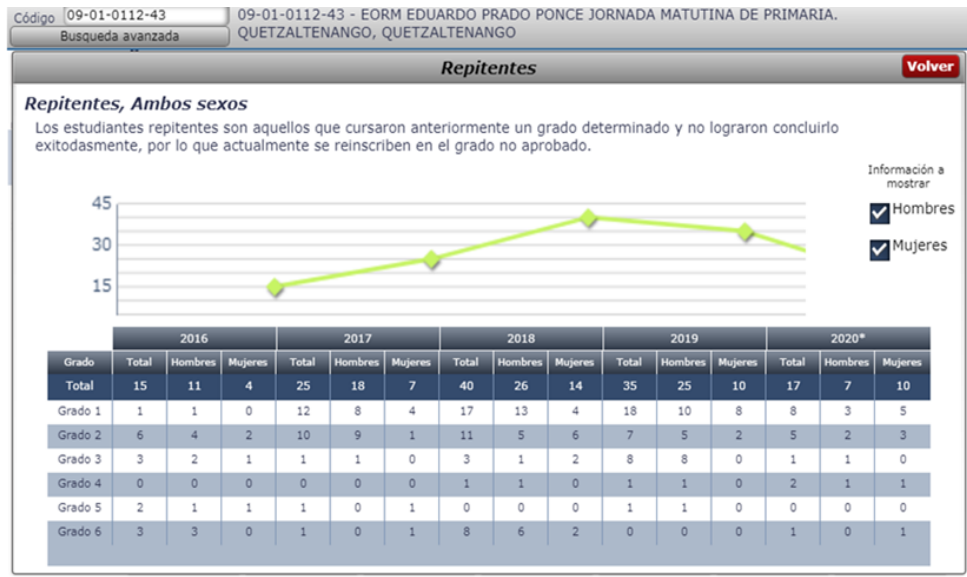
Código 09-01-0112-43
Busqueda avanzada
09-01-0112-43 - EORM EDUARDO PRADO PONCE JORNADA MATUTINA DE PRIMARIA. QUETZALTENANGO, QUETZALTENANGO

Repitentes
Volver

Repitentes, Ambos sexos

Los estudiantes repitentes son aquellos que cursaron anteriormente un grado determinado y no lograron concluirlo exitodasmente, por lo que actualmente se reinscriben en el grado no aprobado.

Información a mostrar
Hombres
Mujeres

45
30
15

| Grado | 2016 Total | 2016 Hombres | 2016 Mujeres | 2017 Total | 2017 Hombres | 2017 Mujeres | 2018 Total | 2018 Hombres | 2018 Mujeres | 2019 Total | 2019 Hombres | 2019 Mujeres | 2020* Total | 2020* Hombres | 2020* Mujeres |
|---|---|---|---|---|---|---|---|---|---|---|---|---|---|---|---|
| Total | 15 | 11 | 4 | 25 | 18 | 7 | 40 | 26 | 14 | 35 | 25 | 10 | 17 | 7 | 10 |
| Grado 1 | 1 | 1 | 0 | 12 | 8 | 4 | 17 | 13 | 4 | 18 | 10 | 8 | 8 | 3 | 5 |
| Grado 2 | 6 | 4 | 2 | 10 | 9 | 1 | 11 | 5 | 6 | 7 | 5 | 2 | 5 | 2 | 3 |
| Grado 3 | 3 | 2 | 1 | 1 | 1 | 0 | 3 | 1 | 2 | 8 | 8 | 0 | 1 | 1 | 0 |
| Grado 4 | 0 | 0 | 0 | 0 | 0 | 0 | 1 | 1 | 0 | 1 | 1 | 0 | 2 | 1 | 1 |
| Grado 5 | 2 | 1 | 1 | 1 | 0 | 1 | 0 | 0 | 0 | 1 | 1 | 0 | 0 | 0 | 0 |
| Grado 6 | 3 | 3 | 0 | 1 | 0 | 1 | 8 | 6 | 2 | 0 | 0 | 0 | 1 | 0 | 1 |